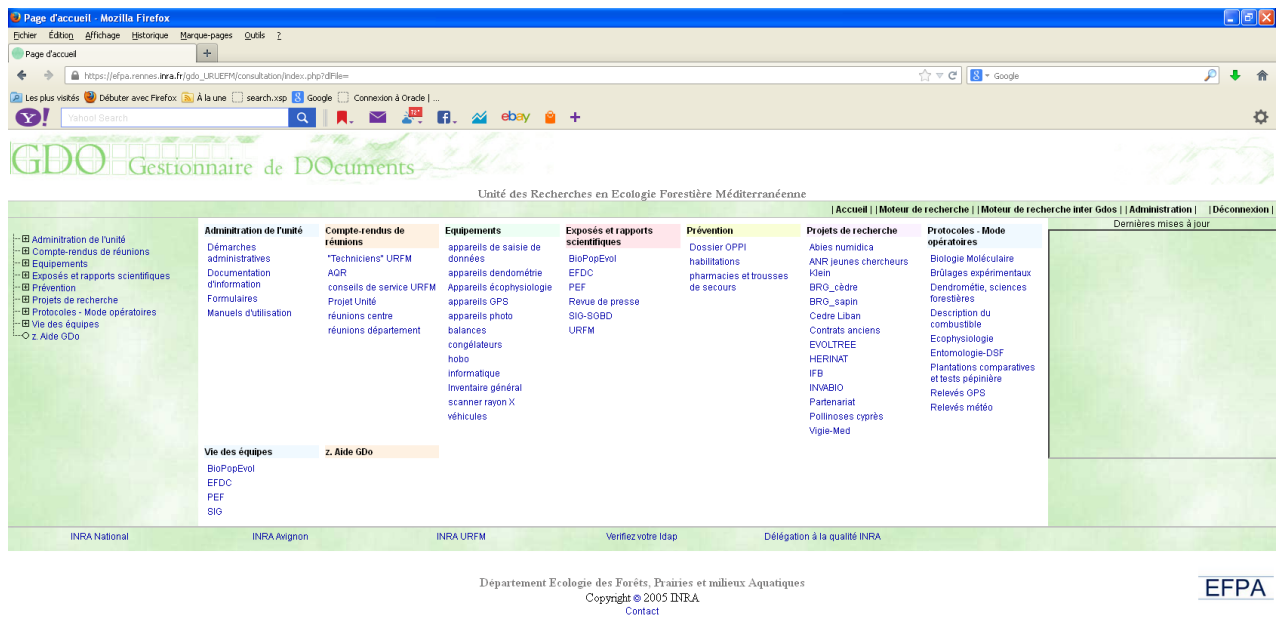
Page d'accueil - Mozilla Firefox

Fichier Édition Affichage Historique Marque-pages Outils ?

Page d'accueil +

https://efpa.rennes.inra.fr/gdo_URUEFM/consultation/index.php?dlFile=

Google

Les plus visités Débuter avec Firefox À la une search.xsp Google Connexion à Oracle | ...

Yahoo! Search

ebay

GDO Gestionnaire de DOcuments

Unité des Recherches en Ecologie Forestière Méditerranéenne

| Accueil | | Moteur de recherche | | Moteur de recherche inter Gdos | | Administration | | Déconnexion |

Dernières mises à jour

Admintration de l'unité
Compte-rendus de réunions
Equipements
Exposés et rapports scientifiques
Prévention
Projets de recherche
Protocoles - Mode opératoires
Vie des équipes
z. Aide GDo

| Admintration de l'unité | Compte-rendus de réunions | Equipements | Exposés et rapports scientifiques | Prévention | Projets de recherche | Protocoles - Mode opératoires |
|---|---|---|---|---|---|---|
| Démarches administratives | "Techniciens" URFM | appareils de saisie de données | BioPopEvol | Dossier OPPI | Abies numidica | Biologie Moléculaire |
| Documentation d'information | AQR | appareils dendométrie | EFDC | habilitations | ANR jeunes chercheurs Klein | Brûlages expérimentaux |
| Formulaires | conseils de service URFM | Appareils écophysiologie | PEF | pharmacies et trousses de secours | BRG_cèdre | Dendrométie, sciences forestières |
| Manuels d'utilisation | Projet Unité | appareils GPS | Revue de presse | | BRG_sapin | Description du combustible |
| | réunions centre | appareils photo | SIG-SGBD | | Cedre Liban | Ecophysiologie |
| | réunions département | balances | URFM | | Contrats anciens | Entomologie-DSF |
| | | congélateurs | | | EVOLTREE | Plantations comparatives et tests pépinière |
| | | hobo | | | HERINAT | Relevés GPS |
| | | informatique | | | IFB | Relevés météo |
| | | Inventaire général | | | INVABIO | |
| | | scanner rayon X | | | Partenariat | |
| | | véhicules | | | Pollinoses cyprès | |
| | | | | | Vigie-Med | |

| Vie des équipes | z. Aide GDo |
|---|---|
| BioPopEvol | |
| EFDC | |
| PEF | |
| SIG | |

INRA National INRA Avignon INRA URFM Verifiez votre ldap Délégation à la qualité INRA

Département Ecologie des Forêts, Prairies et milieux Aquatiques
Copyright © 2005 INRA
Contact

EFPA